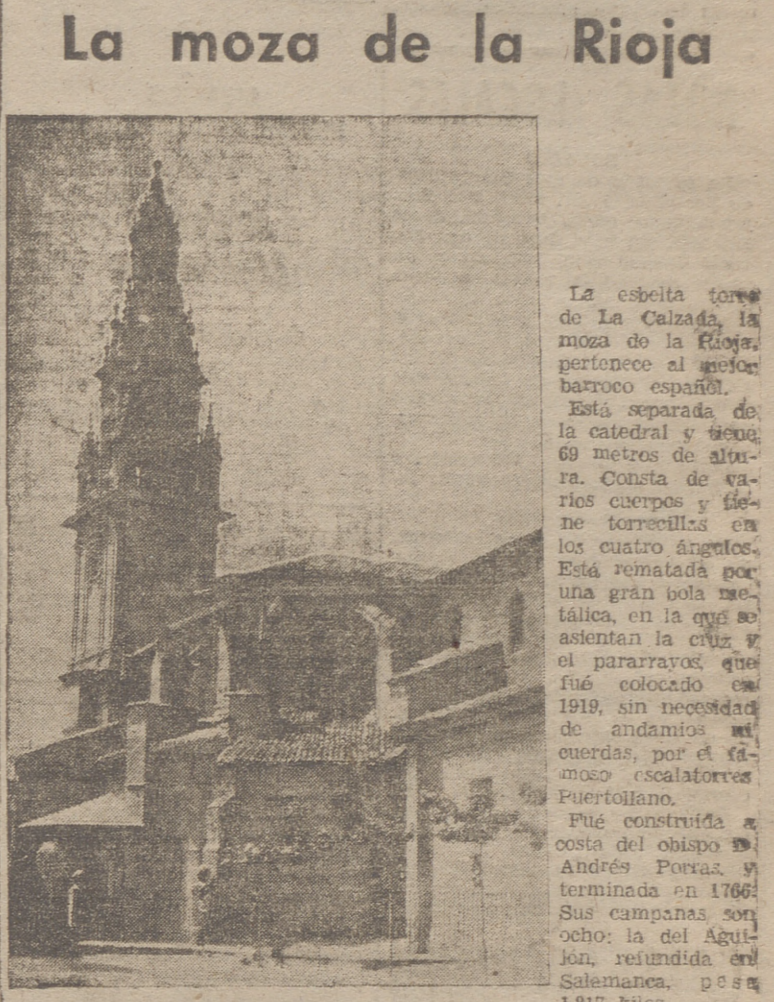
La moza de la Rioja

La esbelta torre de La Calzada, la moza de la Rioja, pertenece al mejor barroco español.

Está separada de la catedral y tiene 69 metros de altura. Consta de varios cuerpos y tiene torrecillas en los cuatro ángulos. Está rematada por una gran bola metálica, en la que se asientan la cruz y el pararrayos, que fué colocado en 1919, sin necesidad de andamios ni cuerdas, por el famoso escalatorres Puertollano.

Fué construída a costa del obispo D. Andrés Porras, y terminada en 1766. Sus campanas son ocho: la del Aguijón, refundida en Salemanca, pesa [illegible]